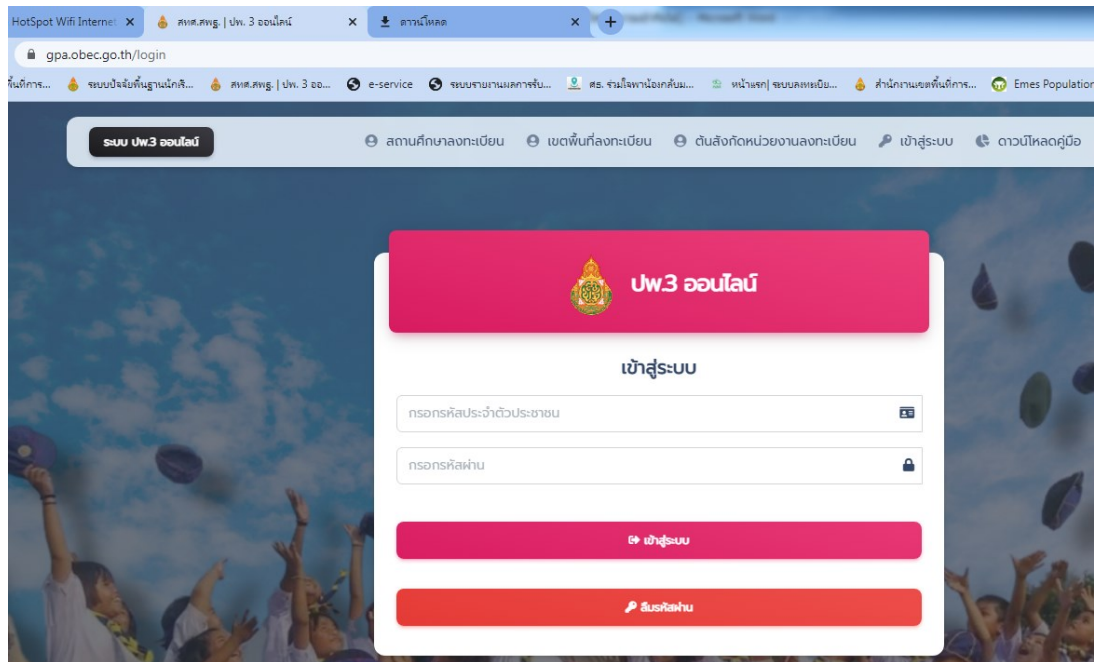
HotSpot Wifi Internet × สพฐ.สพฐ. | ปพ. 3 ออนไลน์ × ดาวน์โหลด × +

gpa.obec.go.th/login

พื้นที่การ... ระบบปัจจัยพื้นฐานนักเรี... สพฐ.สพฐ. | ปพ. 3 ออ... e-service ระบบรายงานผลการรับ... ศธ. ร่วมใจพาน้องกลับม... หน้าแรก| ระบบลงทะเบีย... สำนักงานเขตพื้นที่การ... Emes Population

ระบบ ปพ.3 ออนไลน์

สถานศึกษาลงทะเบียน เขตพื้นที่ลงทะเบียน ต้นสังกัดหน่วยงานลงทะเบียน เข้าสู่ระบบ ดาวน์โหลดคู่มือ

ปพ.3 ออนไลน์

เข้าสู่ระบบ

กรอกรหัสประจำตัวประชาชน

กรอกรหัสผ่าน

เข้าสู่ระบบ

ลืมรหัสผ่าน